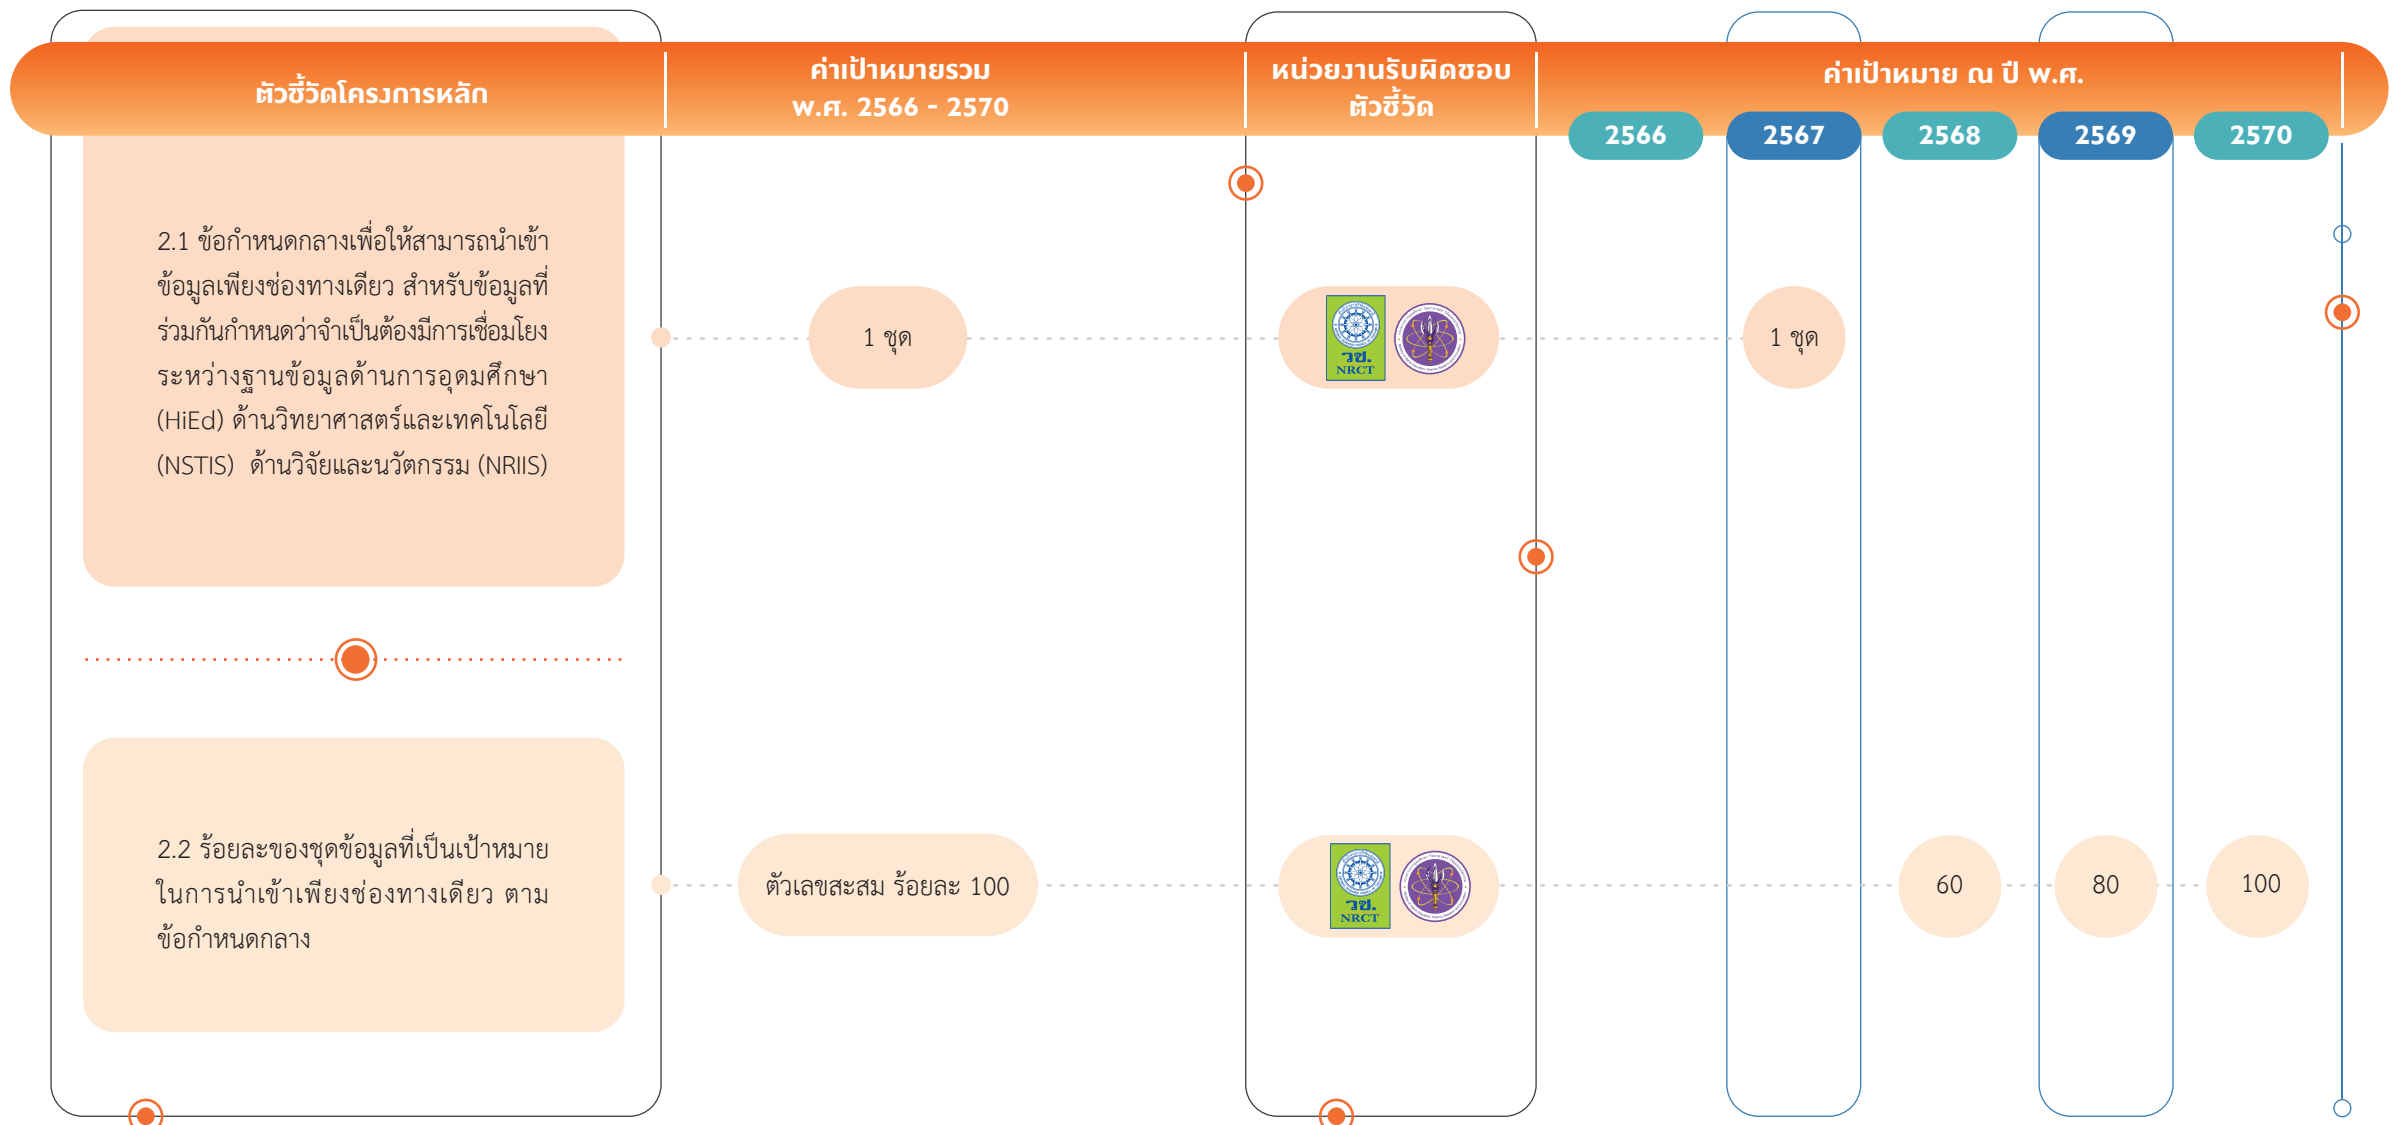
| ตัวชี้วัดโครงการหลัก | ค่าเป้าหมายรวม พ.ศ. 2566 - 2570 | หน่วยงานรับผิดชอบตัวชี้วัด | 2566 | 2567 | 2568 | 2569 | 2570 |
|---|---|---|---|---|---|---|---|
| 2.1 ข้อกำหนดกลางเพื่อให้สามารถนำเข้าข้อมูลเพียงช่องทางเดียว สำหรับข้อมูลที่ร่วมกันกำหนดว่าจำเป็นต้องมีการเชื่อมโยงระหว่างฐานข้อมูลด้านการอุดมศึกษา (HiEd) ด้านวิทยาศาสตร์และเทคโนโลยี (NSTIS) ด้านวิจัยและนวัตกรรม (NRIIS) | 1 ชุด | วช. NRCT | | 1 ชุด | | | |
| 2.2 ร้อยละของชุดข้อมูลที่เป็นเป้าหมายในการนำเข้าเพียงช่องทางเดียว ตามข้อกำหนดกลาง | ตัวเลขสะสม ร้อยละ 100 | วช. NRCT | | | 60 | 80 | 100 |